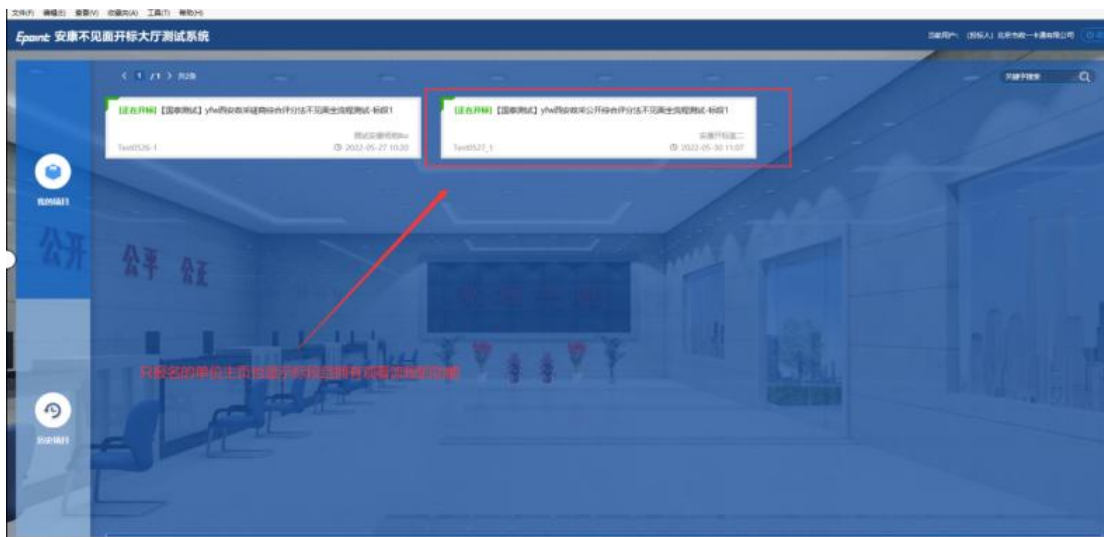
文件(F) 编辑(E) 查看(V) 收藏夹(A) 工具(T) 帮助(H)

Epoint 安康不见面开标大厅测试系统

当前用户：(投标人) 北京市政一卡通有限公司

< 1 /1 > 共2条

关键字搜索

【正在开标】【国泰测试】yfw西安政采邀请综合评分法不见面全流程测试-标段1
测试安康招标bu
Test0526-1
2022-05-27 10:30

【正在开标】【国泰测试】yfw西安政采公开综合评分法不见面全流程测试-标段1
安康开标室二
Test0527_1
2022-05-30 11:07

我的项目

公开

公平 公正

只报名的单位未到投标时间则有信息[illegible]

历史项目